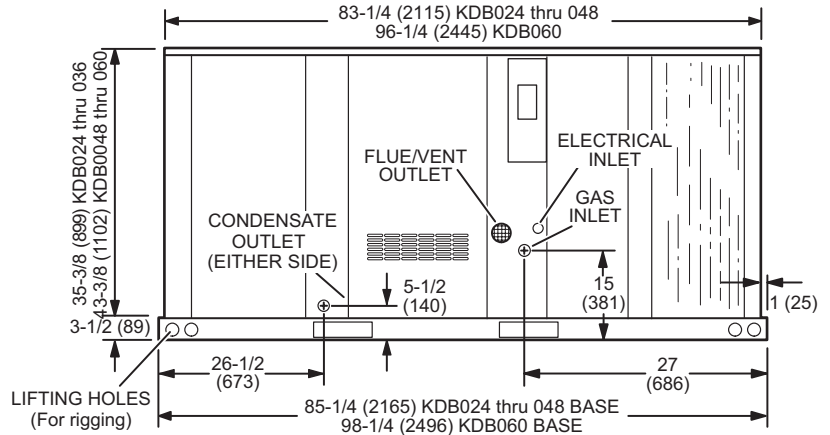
83-1/4 (2115) KDB024 thru 048
96-1/4 (2445) KDB060

35-3/8 (899) KDB024 thru 036
43-3/8 (1102) KDB0048 thru 060

ELECTRICAL INLET

FLUE/VENT OUTLET

GAS INLET

CONDENSATE OUTLET (EITHER SIDE)

5-1/2 (140)

15 (381)

1 (25)

3-1/2 (89)

26-1/2 (673)

27 (686)

LIFTING HOLES (For rigging)

85-1/4 (2165) KDB024 thru 048 BASE
98-1/4 (2496) KDB060 BASE